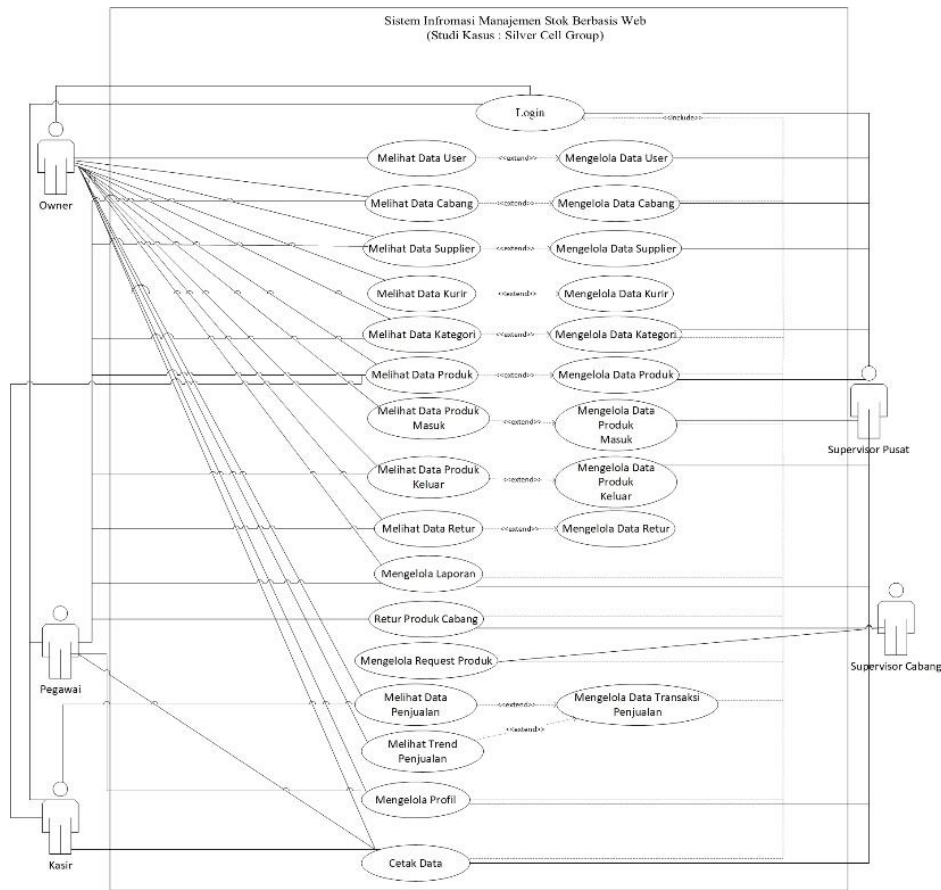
Sistem Infromasi Manajemen Stok Berbasis Web
(Studi Kasus : Silver Cell Group)

Login
<<include>>

Owner

Melihat Data User
<<extend>>
Mengelola Data User

Melihat Data Cabang
<<extend>>
Mengelola Data Cabang

Melihat Data Supplier
<<extend>>
Mengelola Data Supplier

Melihat Data Kurir
<<extend>>
Mengelola Data Kurir

Melihat Data Kategori
<<extend>>
Mengelola Data Kategori

Melihat Data Produk
<<extend>>
Mengelola Data Produk

Melihat Data Produk Masuk
<<extend>>
Mengelola Data Produk Masuk

Supervisor Pusat

Melihat Data Produk Keluar
<<extend>>
Mengelola Data Produk Keluar

Melihat Data Retur
<<extend>>
Mengelola Data Retur

Mengelola Laporan

Retur Produk Cabang

Mengelola Request Produk

Supervisor Cabang

Pegawai

Melihat Data Penjualan
<<extend>>
Mengelola Data Transaksi Penjualan

Melihat Trend Penjualan
<<extend>>

Mengelola Profil

Kasir

Cetak Data